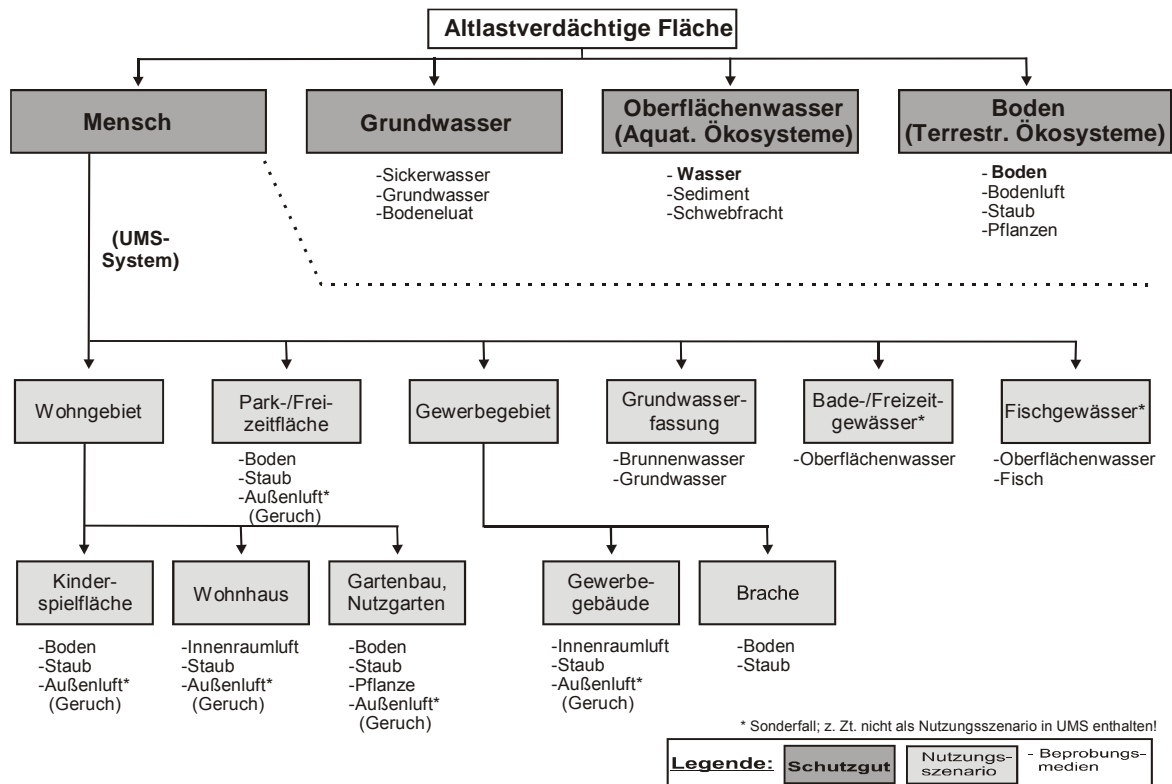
Altlastverdächtige Fläche

Mensch

Grundwasser

-Sickerwasser
-Grundwasser
-Bodeneluat

Oberflächenwasser (Aquat. Ökosysteme)

- Wasser
-Sediment
-Schwebfracht

Boden (Terrestr. Ökosysteme)

- Boden
-Bodenluft
-Staub
-Pflanzen

(UMS-System)

Wohngebiet

Park-/Freizeitfläche

-Boden
-Staub
-Außenluft* (Geruch)

Gewerbegebiet

Grundwasserfassung

-Brunnenwasser
-Grundwasser

Bade-/Freizeitgewässer*

-Oberflächenwasser

Fischgewässer*

-Oberflächenwasser
-Fisch

Kinderspielfläche

-Boden
-Staub
-Außenluft* (Geruch)

Wohnhaus

-Innenraumluft
-Staub
-Außenluft* (Geruch)

Gartenbau, Nutzgarten

-Boden
-Staub
-Pflanze
-Außenluft* (Geruch)

Gewerbegebäude

-Innenraumluft
-Staub
-Außenluft* (Geruch)

Brache

-Boden
-Staub

* Sonderfall; z. Zt. nicht als Nutzungsszenario in UMS enthalten!

Legende: Schutzgut Nutzungsszenario - Beprobungsmedien